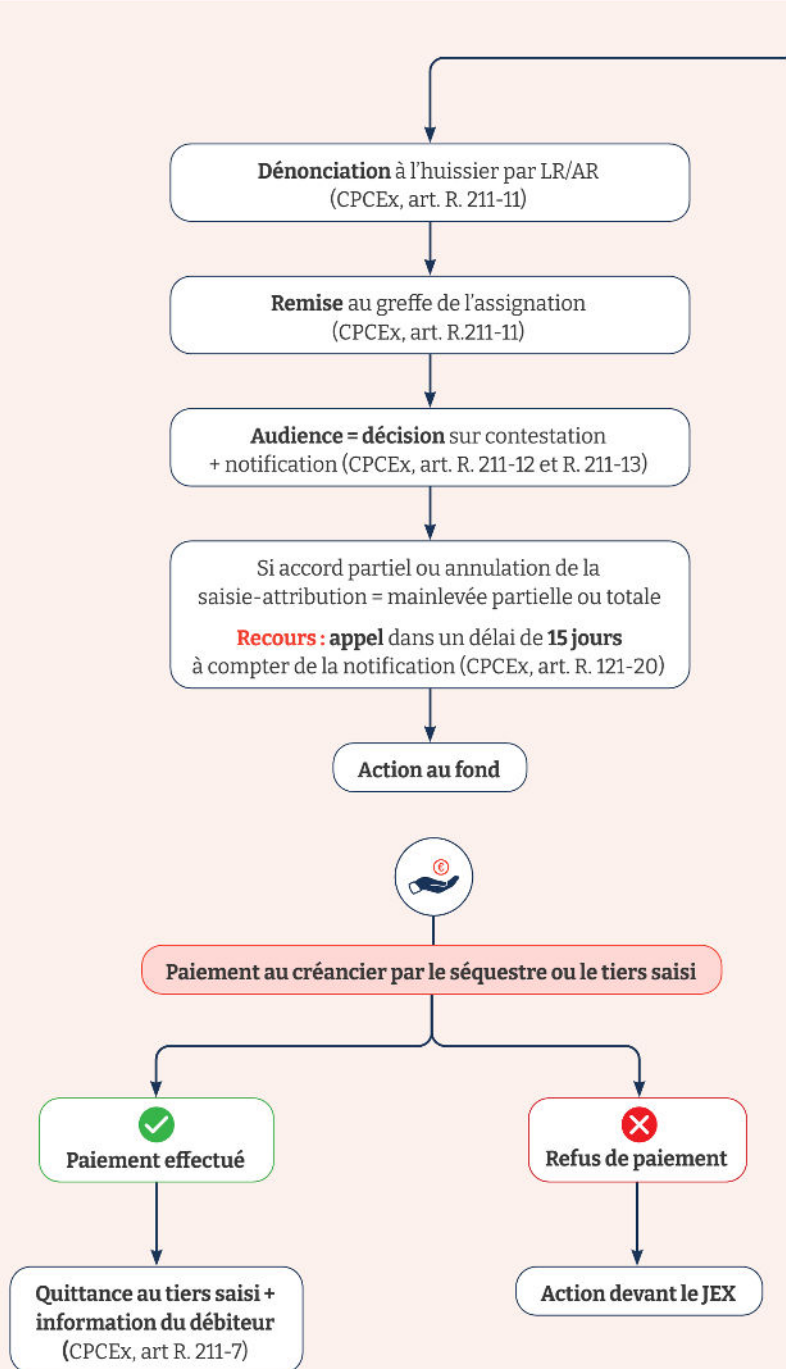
**Dénonciation** à l'huissier par LR/AR (CPCEx, art. R. 211-11)

**Remise** au greffe de l'assignation (CPCEx, art. R.211-11)

**Audience = décision** sur contestation + notification (CPCEx, art. R. 211-12 et R. 211-13)

Si accord partiel ou annulation de la saisie-attribution = mainlevée partielle ou totale

**Recours : appel** dans un délai de **15 jours** à compter de la notification (CPCEx, art. R. 121-20)

**Action au fond**

**Paiement au créancier par le séquestre ou le tiers saisi**

**Paiement effectué**

**Refus de paiement**

**Quittance au tiers saisi + information du débiteur** (CPCEx, art R. 211-7)

**Action devant le JEX**